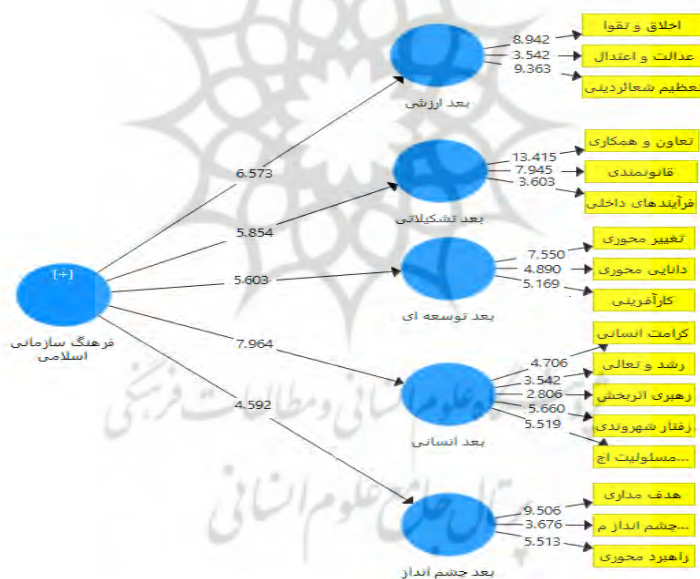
[+]
فرهنگ سازمانی اسلامی

6.573
5.854
5.603
7.964
4.592

بعد ارزشی
8.942
3.542
9.363
اخلاق و تقوا
عدالت و اعتدال
تعظیم شعائردینی

بعد تشکیلاتی
13.415
7.945
3.603
تعاون و همکاری
قانونمندی
فرآیندهای داخلی

بعد توسعه ای
7.550
4.890
5.169
تغییر محوری
دانایی محوری
کارآفرینی

بعد انسانی
4.706
3.542
2.806
5.660
5.519
کرامت انسانی
رشد و تعالی
رهبری اثربخش
رفتار شهروندی
...مسئولیت اج

بعد چشم انداز
9.506
3.676
5.513
هدف مداری
...چشم انداز م
راهبرد محوری

پرتال جامع علوم انسانی
پژوهشگاه علوم انسانی و مطالعات فرهنگی